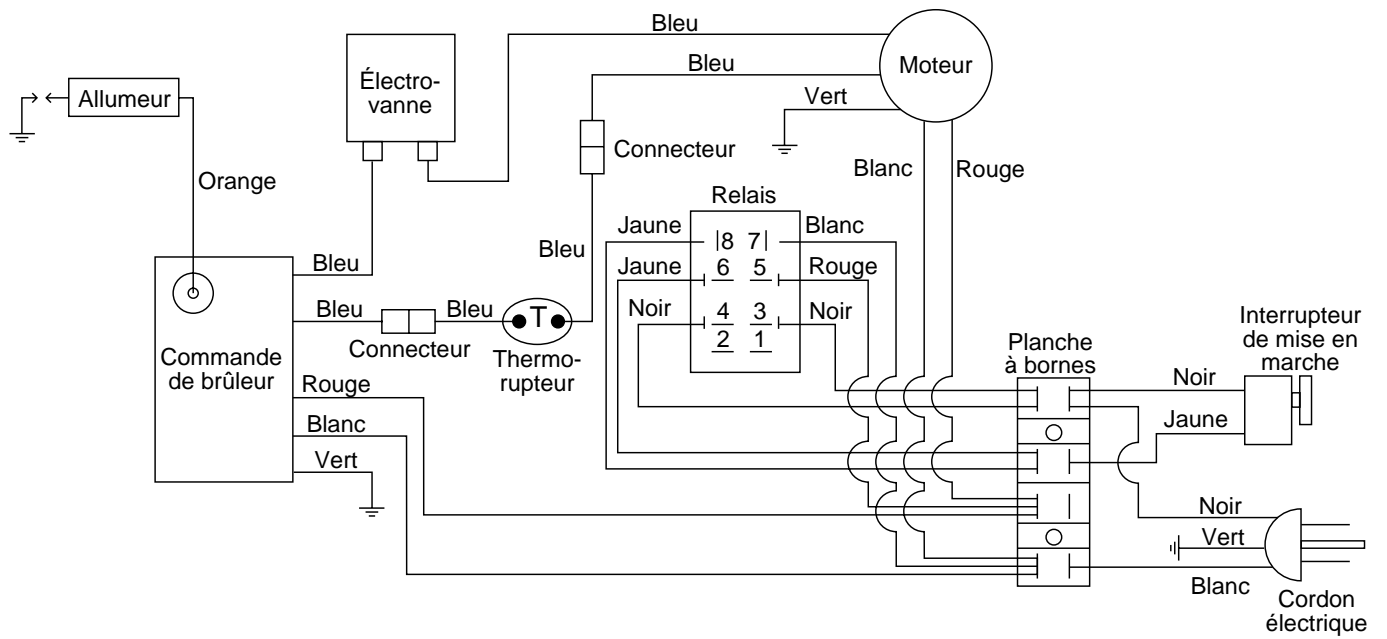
Bleu
Électrovanne
Moteur
Bleu
Vert
Allumeur
Connecteur
Blanc
Rouge
Orange
Relais
Jaune
8
7
Blanc
Bleu
Jaune
6
5
Rouge
Bleu
Bleu
Bleu
T
Noir
4
3
Noir
2
1
Connecteur
Thermorupteur
Commande de brûleur
Rouge
Planche à bornes
Interrupteur de mise en marche
Noir
Blanc
Jaune
Vert
Noir
Vert
Blanc
Cordon électrique